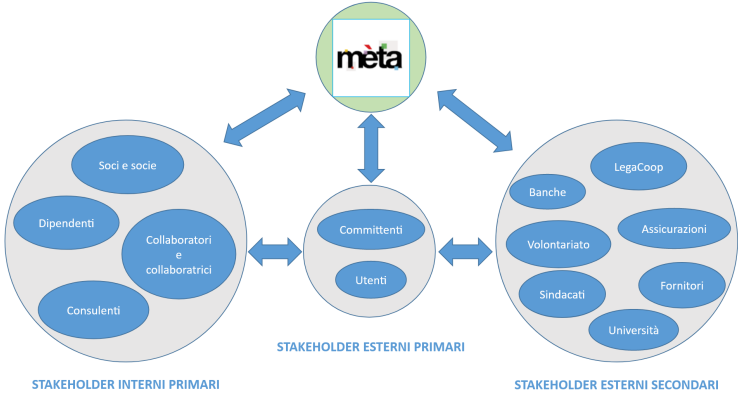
mèta

Soci e socie

Dipendenti

Collaboratori e collaboratrici

Consulenti

STAKEHOLDER INTERNI PRIMARI

Committenti

Utenti

STAKEHOLDER ESTERNI PRIMARI

LegaCoop

Banche

Assicurazioni

Volontariato

Sindacati

Fornitori

Università

STAKEHOLDER ESTERNI SECONDARI